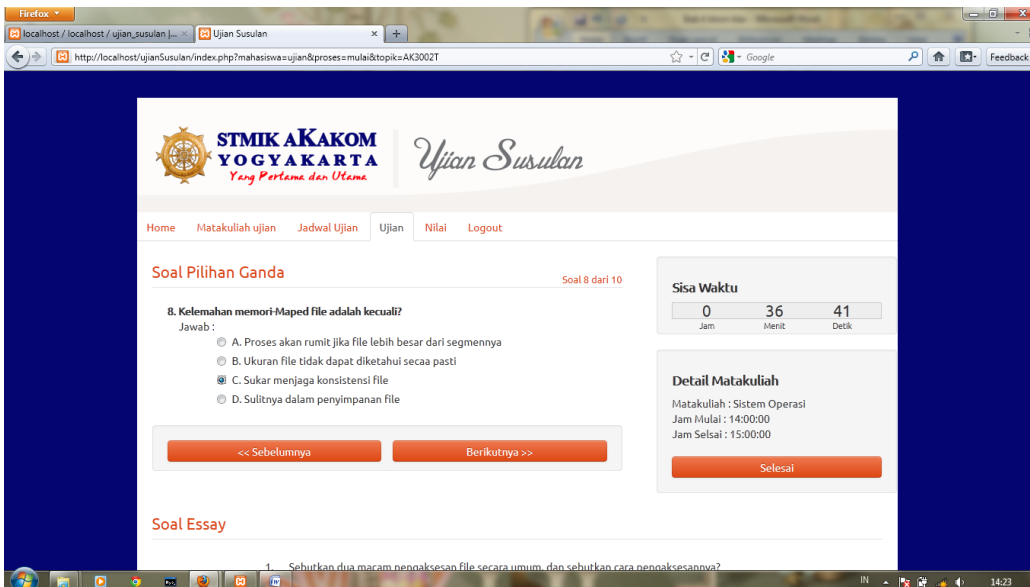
Firefox

localhost / localhost / ujian_susulan |... ×
Ujian Susulan ×
+

http://localhost/ujianSusulan/index.php?mahasiswa=ujian&proses=mulai&topik=AK3002T

Google

Feedback

STMIK AKAKOM
YOGYAKARTA
Yang Pertama dan Utama

Ujian Susulan

Home Matakuliah ujian Jadwal Ujian Ujian Nilai Logout

Soal Pilihan Ganda

Soal 8 dari 10

8. Kelemahan memori-Maped file adalah kecuali?
Jawab :
A. Proses akan rumit jika file lebih besar dari segmennya
B. Ukuran file tidak dapat diketahui secaa pasti
C. Sukar menjaga konsistensi file
D. Sulitnya dalam penyimpanan file

<< Sebelumnya
Berikutnya >>

Sisa Waktu

| 0 | 36 | 41 |
|---|---|---|
| Jam | Menit | Detik |

Detail Matakuliah

Matakuliah : Sistem Operasi
Jam Mulai : 14:00:00
Jam Selsai : 15:00:00

Selesai

Soal Essay

1. Sebutkan dua macam pengaksesan file secara umum, dan sebutkan cara pengaksesannya?

IN 14:23